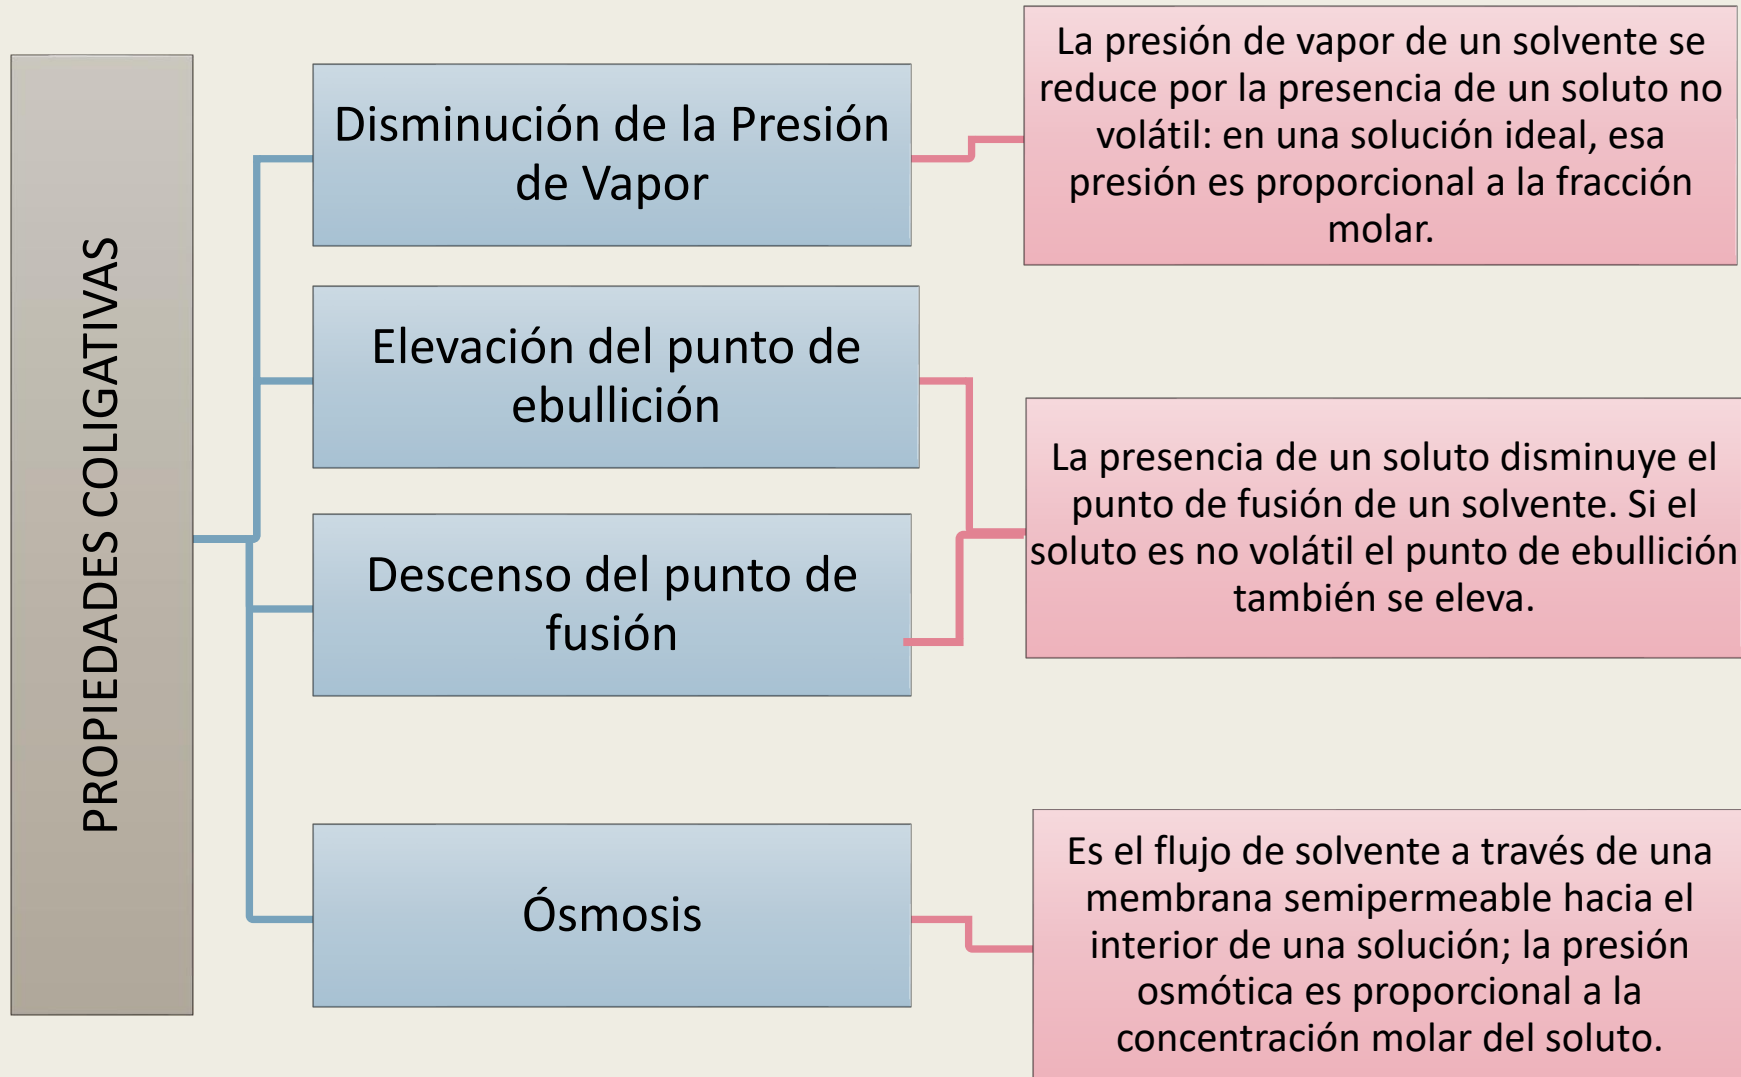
PROPIEDADES COLIGATIVAS

Disminución de la Presión de Vapor

La presión de vapor de un solvente se reduce por la presencia de un soluto no volátil: en una solución ideal, esa presión es proporcional a la fracción molar.

Elevación del punto de ebullición

Descenso del punto de fusión

La presencia de un soluto disminuye el punto de fusión de un solvente. Si el soluto es no volátil el punto de ebullición también se eleva.

Ósmosis

Es el flujo de solvente a través de una membrana semipermeable hacia el interior de una solución; la presión osmótica es proporcional a la concentración molar del soluto.